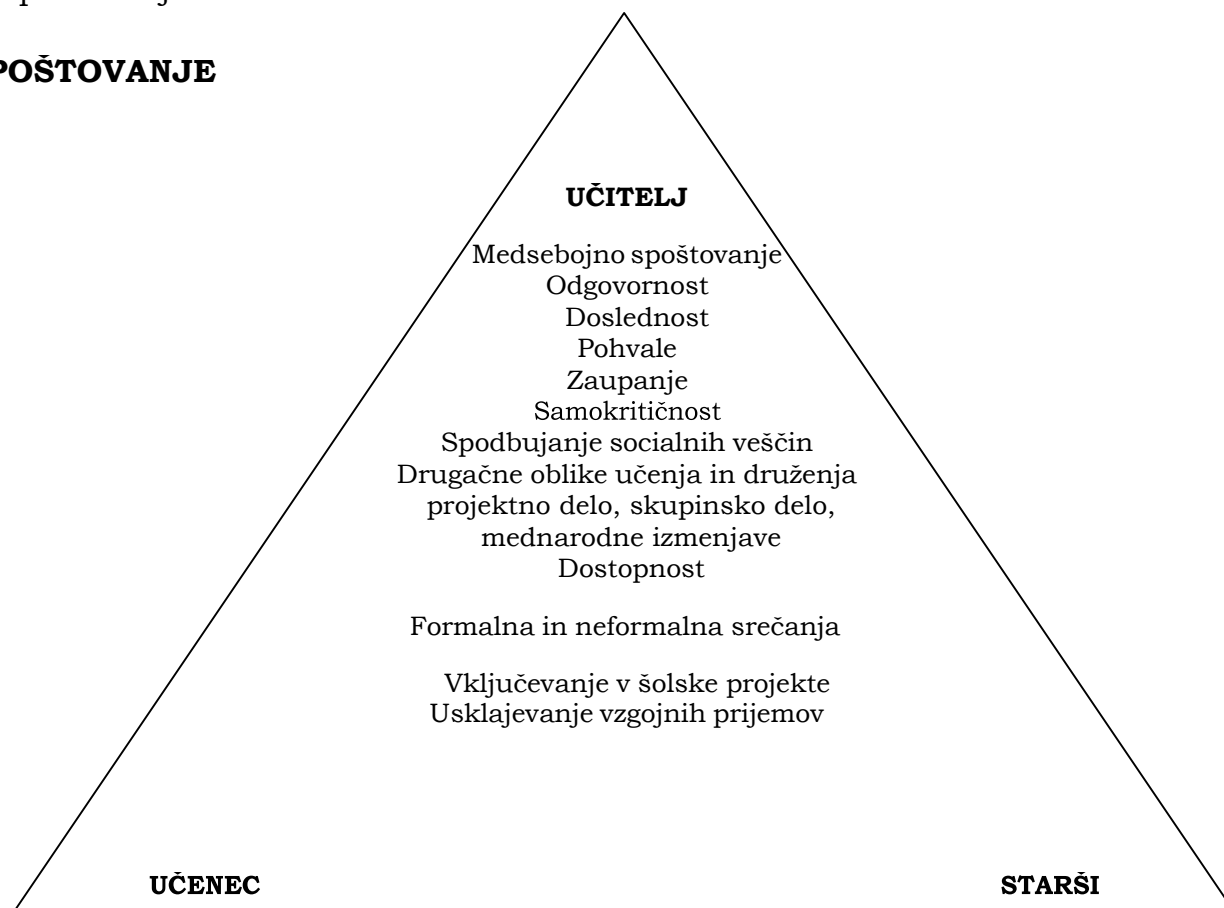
POŠTOVANJE

UČITELJ

Medsebojno spoštovanje
Odgovornost
Doslednost
Pohvale
Zaupanje
Samokritičnost
Spodbujanje socialnih veščin
Drugačne oblike učenja in druženja projektno delo, skupinsko delo, mednarodne izmenjave
Dostopnost

Formalna in neformalna srečanja

Vključevanje v šolske projekte
Usklajevanje vzgojnih prijemov

UČENEC

STARŠI